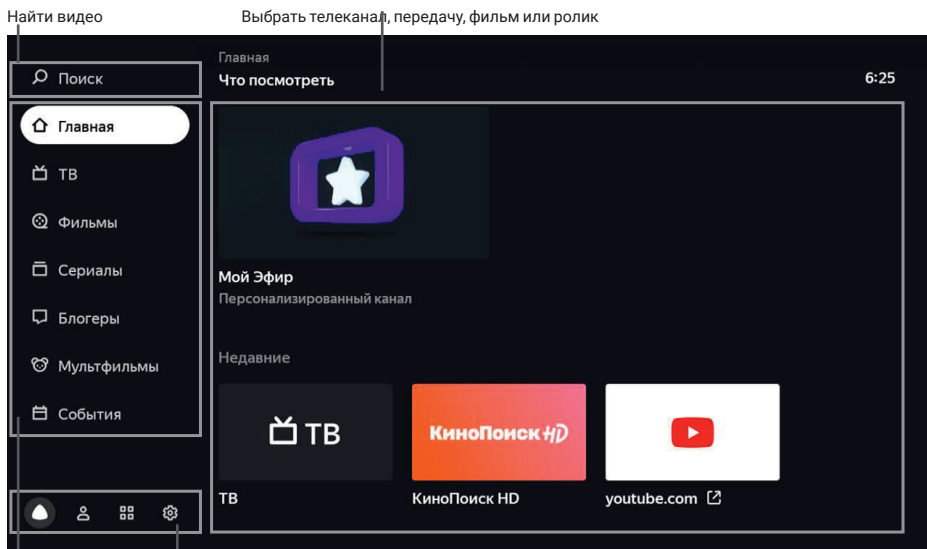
Найти видео

Выбрать телеканал, передачу, фильм или ролик

Поиск

Главная

Что посмотреть

6:25

Главная

ТВ

Фильмы

Сериалы

Блогеры

Мультфильмы

События

Мой Эфир

Персонализированный канал

Недавние

ТВ

КиноПоиск HD

ТВ

КиноПоиск HD

youtube.com